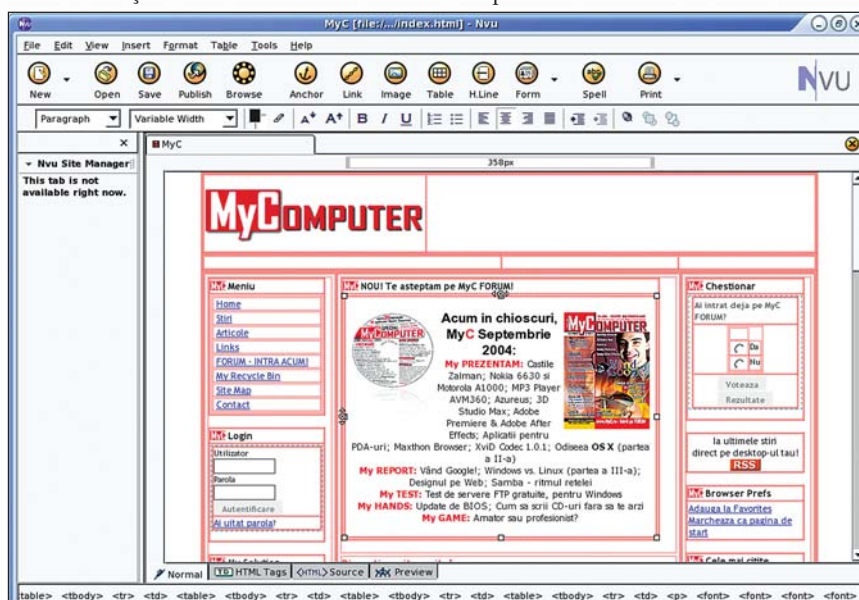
MyC [file:/.../index.html] - Nvu

File Edit View Insert Format Table Tools Help

New Open Save Publish Browse Anchor Link Image Table H.Line Form Spell Print

NVU

Paragraph Variable Width

Nvu Site Manager

This tab is not available right now.

MyC

358px

MyCOMPUTER

MyC Meniu
Home
Stiri
Articole
Links
FORUM - INTRA ACUM!
My Recycle Bin
Site Map
Contact

MyC Login
Utilizator
Parola
Autentificare
Ai uitat parola?

MyC NOU! Te asteptam pe MyC FORUM!

Acum in chioscuri, MyC Septembrie 2004:

My PREZENTAM: Castile Zalman; Nokia 6630 si Motorola A1000; MP3 Player AVM360; Azureus; 3D Studio Max; Adobe Premiere & Adobe After Effects; Aplicatii pentru PDA-uri; Maxthon Browser; XviD Codec 1.0.1; Odiseea OS X (partea a II-a)
My REPORT: Vând Google!; Windows vs. Linux (partea a III-a); Designul pe Web; Samba - ritmul retelei
My TEST: Test de servere FTP gratuite, pentru Windows
My HANDS: Update de BIOS; Cum sa scrii CD-uri fara sa te arzi
My GAME: Amator sau profesionist?

MyC Chestionar
Ai intrat deja pe MyC FORUM?
Da
Nu
Voteaza
Rezultate

la ultimele stiri direct pe desktop-ul tau!
RSS

MyC Browser Prefs
Adauga la Favorites
Marcheaza ca pagina de start

Normal HTML Tags Source Preview

table> <tbody> <tr> <td> <table> <tbody> <tr> <td> <table> <tbody> <tr> <td> <table> <tbody> <tr> <td> <p> <font> <font> <font> <font>